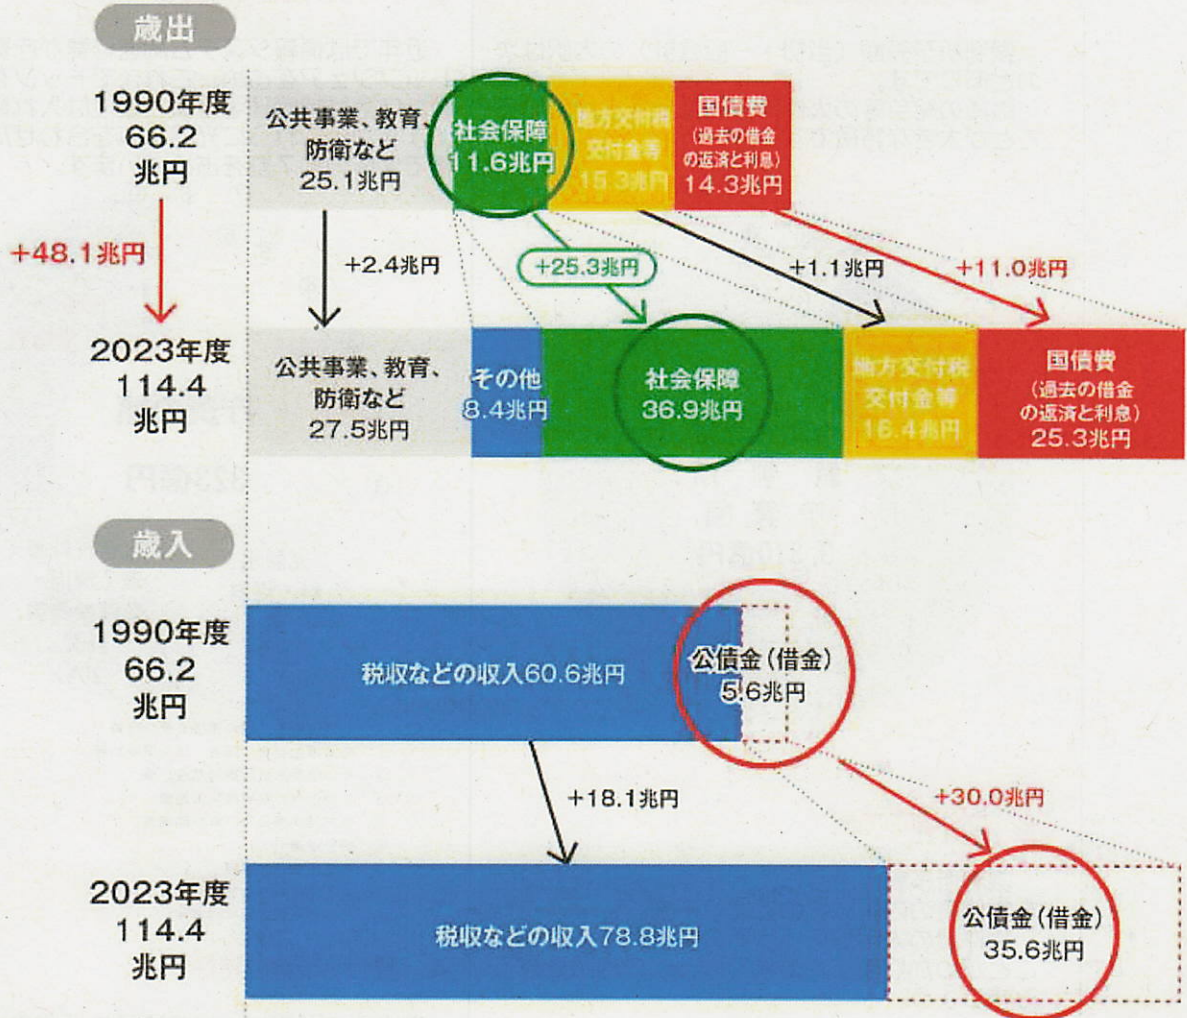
歳出

1990年度
66.2
兆円

公共事業、教育、防衛など
25.1兆円

社会保障
11.6兆円

地方交付税
交付金等
15.3兆円

国債費
（過去の借金の返済と利息）
14.3兆円

+48.1兆円

+2.4兆円

+25.3兆円

+1.1兆円

+11.0兆円

2023年度
114.4
兆円

公共事業、教育、防衛など
27.5兆円

その他
8.4兆円

社会保障
36.9兆円

地方交付税
交付金等
16.4兆円

国債費
（過去の借金の返済と利息）
25.3兆円

歳入

1990年度
66.2
兆円

税収などの収入60.6兆円

公債金（借金）
5.6兆円

+18.1兆円

+30.0兆円

2023年度
114.4
兆円

税収などの収入78.8兆円

公債金（借金）
35.6兆円